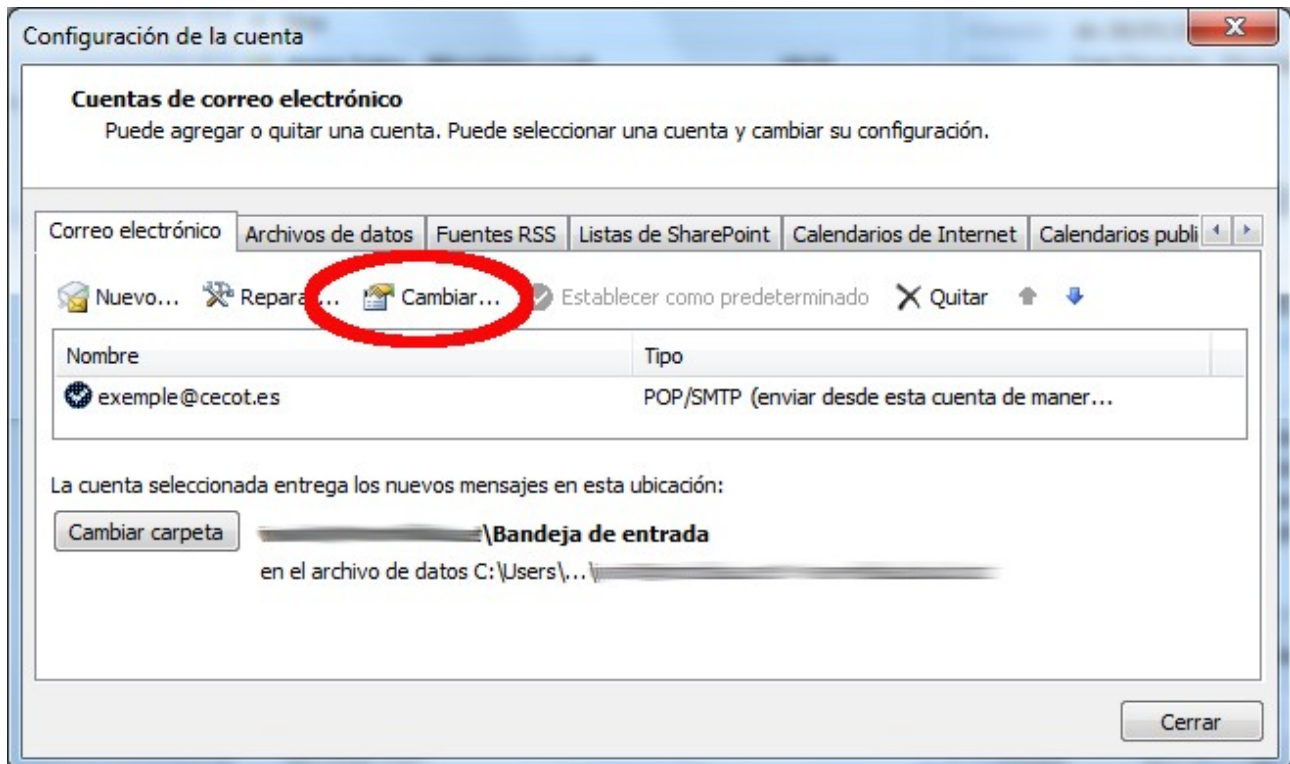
Configuración de la cuenta

Cuentas de correo electrónico
Puede agregar o quitar una cuenta. Puede seleccionar una cuenta y cambiar su configuración.

Correo electrónico | Archivos de datos | Fuentes RSS | Listas de SharePoint | Calendarios de Internet | Calendarios publi

Nuevo... Repara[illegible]... Cambiar... Establecer como predeterminado Quitar

| Nombre | Tipo |
|---|---|
| exemple@cecot.es | POP/SMTP (enviar desde esta cuenta de maner... |

La cuenta seleccionada entrega los nuevos mensajes en esta ubicación:

Cambiar carpeta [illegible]\Bandeja de entrada
en el archivo de datos C:\Users\...\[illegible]

Cerrar